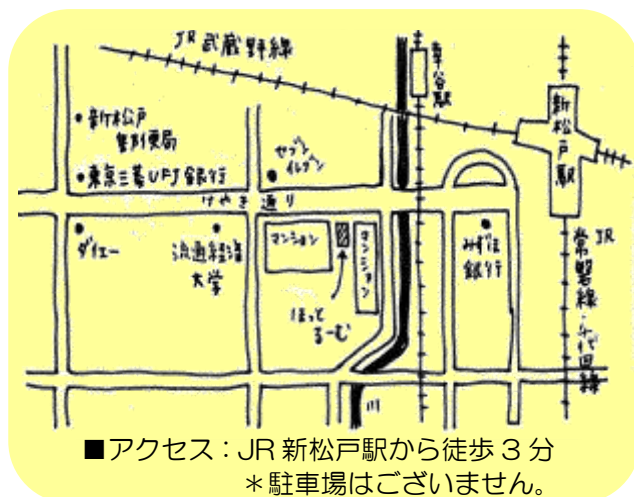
JR武蔵野線

幸谷駅

新松戸駅

・新松戸郵便局

・東京三菱UFJ銀行

セブンイレブン

けやき通り

・ダイエー

流通経済大学

マンション

マンション

ほっとるーむ

みずほ銀行

JR常磐線・千代田線

川

■アクセス：JR 新松戸駅から徒歩 3 分
＊駐車場はございません。